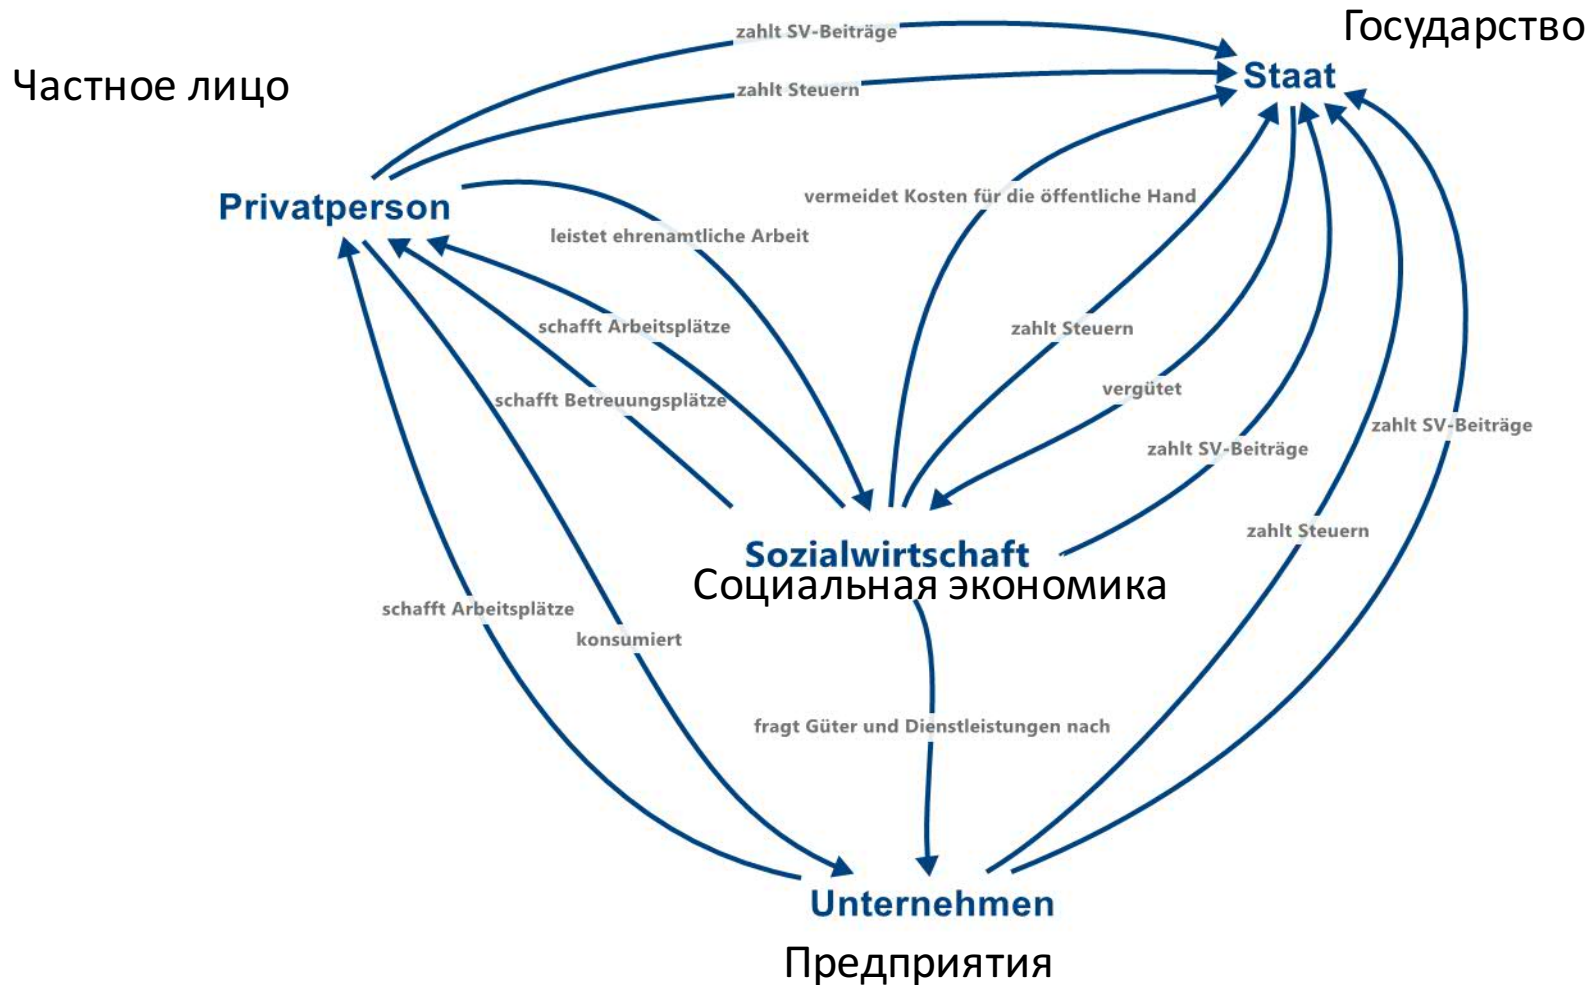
Государство

Частное лицо

zahlt SV-Beiträge

zahlt Steuern

Staat

Privatperson

vermeidet Kosten für die öffentliche Hand

leistet ehrenamtliche Arbeit

schafft Arbeitsplätze

zahlt Steuern

vergütet

schafft Betreuungsplätze

zahlt SV-Beiträge

zahlt SV-Beiträge

zahlt Steuern

Sozialwirtschaft

Социальная экономика

schafft Arbeitsplätze

konsumiert

fragt Güter und Dienstleistungen nach

Unternehmen

Предприятия